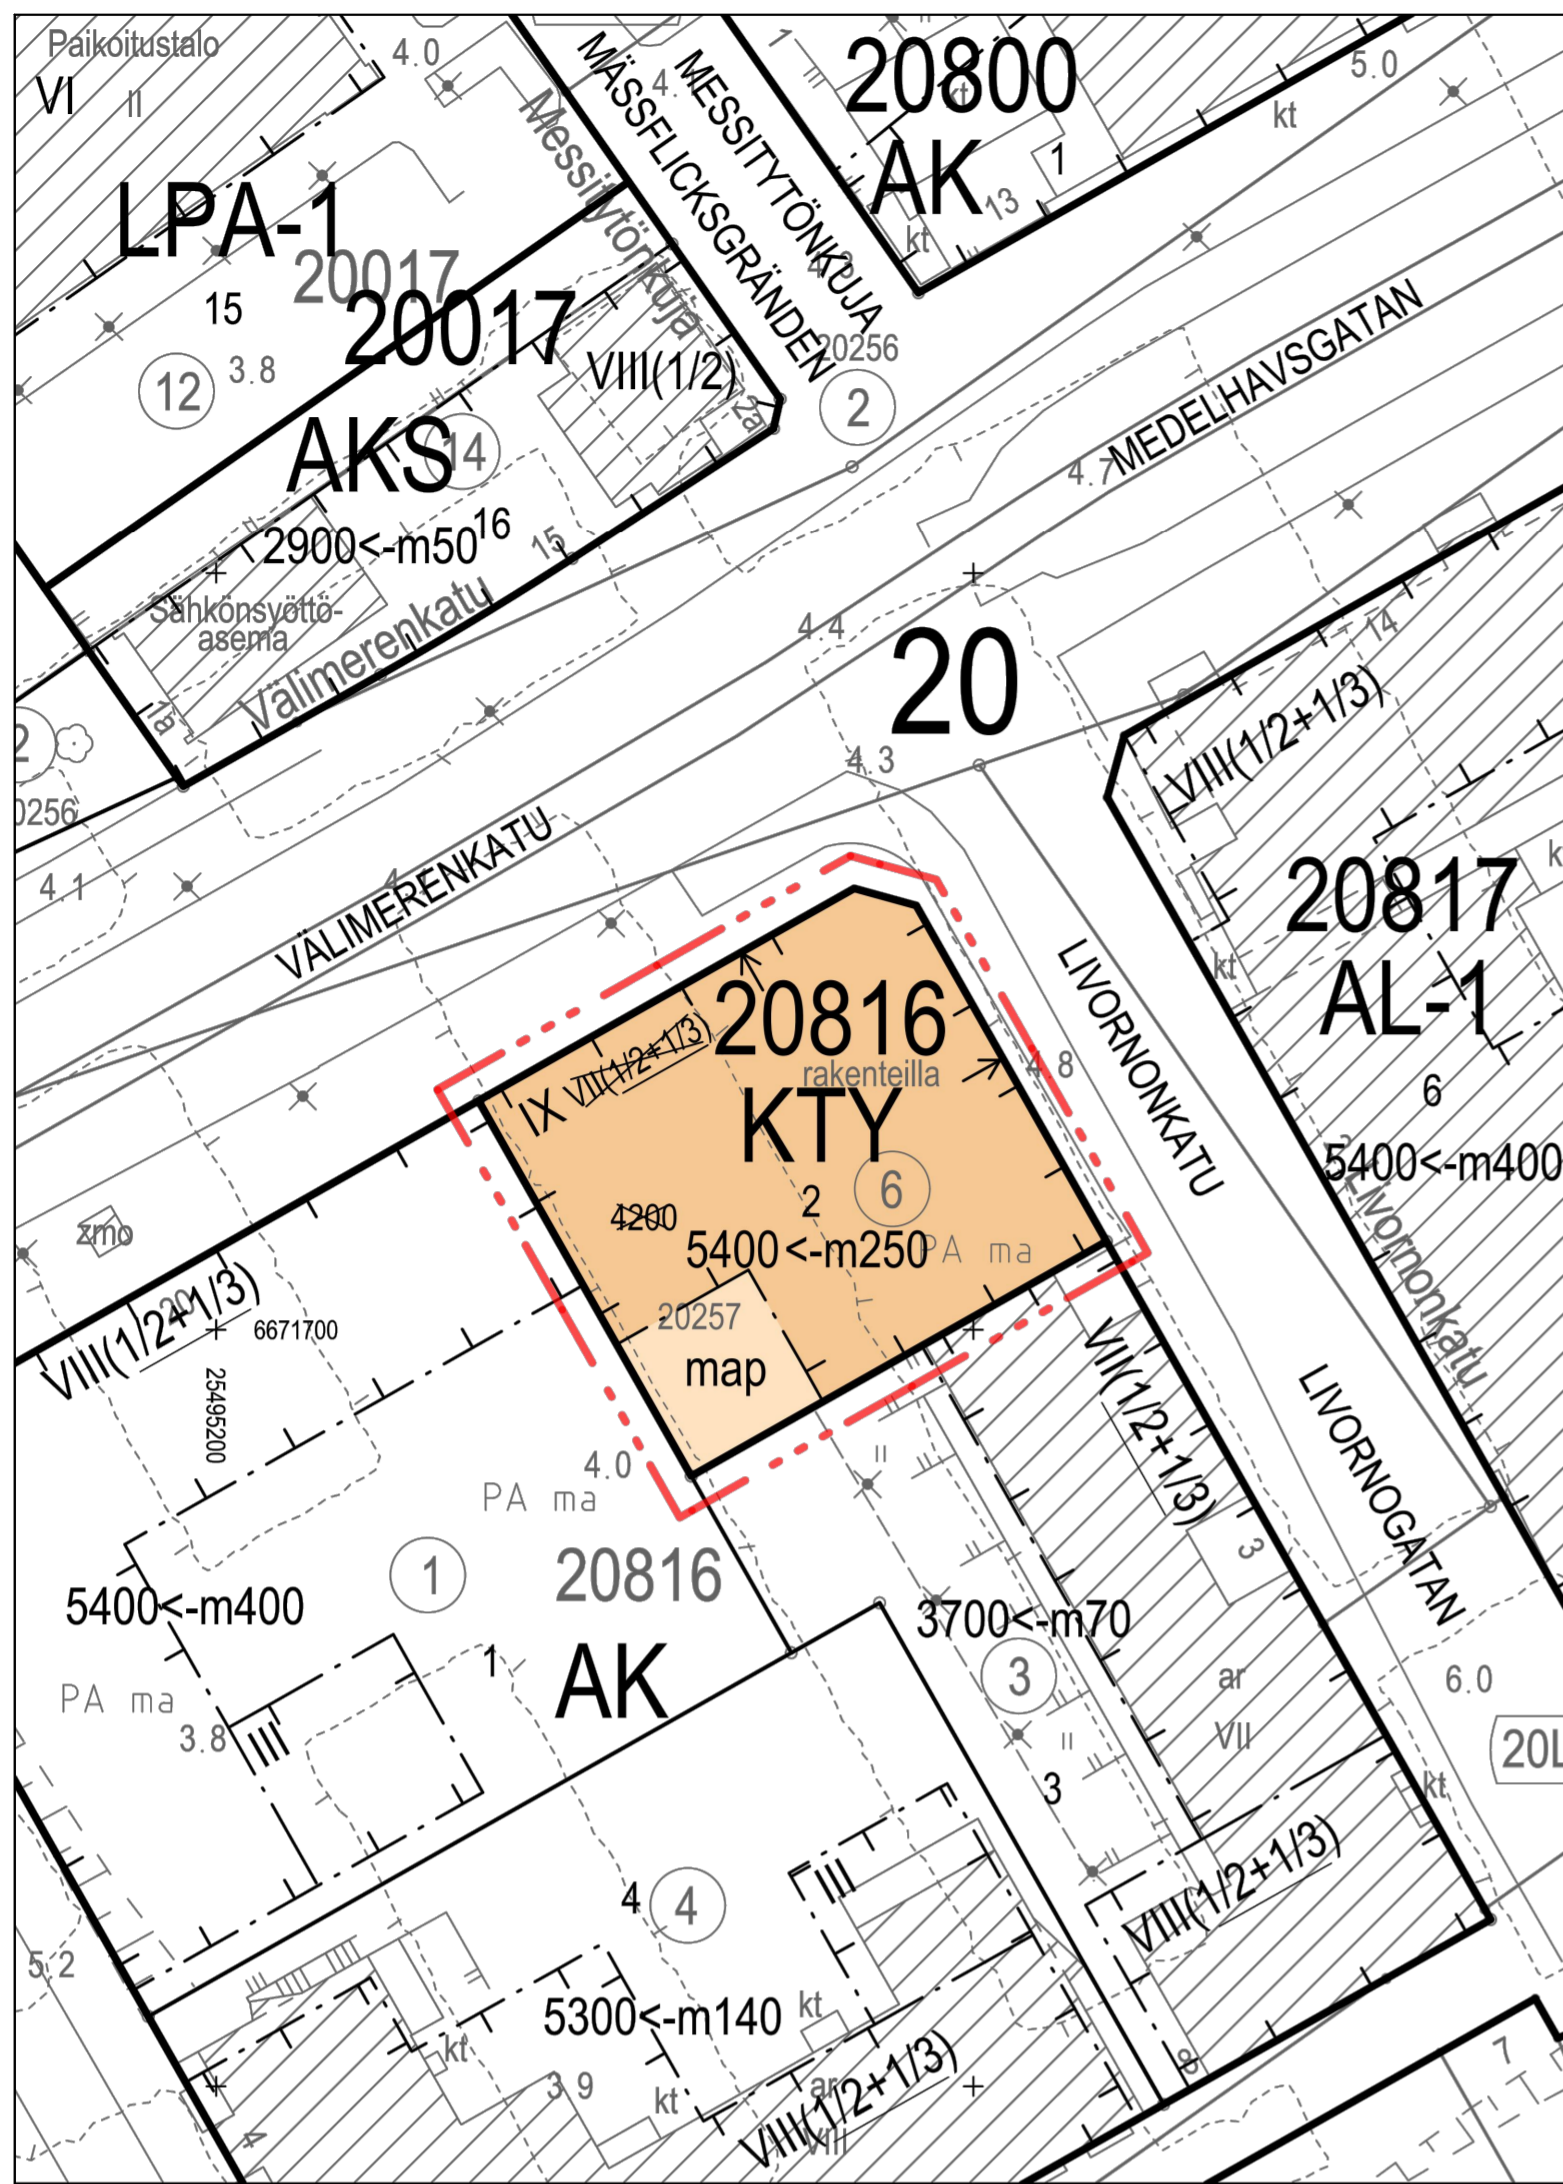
Paikoitustalo
VI
II
4.0
LPA-1
20017
15
20017
12
3.8
AKS
14
2900<-m50$^{16}$
Sähkönsyöttöasema
Välimerenkatu
Messitytönkuja
MÄSSFLICKSGRÄNDEN
MESSITYTÖNKUJA
VIII(1/2)
2a
20256
2
20800
AK
1
13
kt
5.0
kt
MEDELHAVSGATAN
4.7
15
4.4
20
4.3
1a
2
0256
4.1
VÄLIMERENKATU
14
VIII(1/2+1/3)
20817
AL-1
6
5400<-m400
Livornonkatu
kt
LIVORNONKATU
4.8
20816
rakenteilla
KTY
IX
VIII(1/2+1/3)
6
2
4200
5400<-m250
PA ma
20257
map
zmo
VIII(1/2+1/3)
6671700
25495200
4.0
PA ma
20816
1
5400<-m400
1
AK
PA ma
3.8
III
VII(1/2+1/3)
3
3700<-m70
3
ar
VII
3
LIVORNOGATAN
6.0
20L
kt
VIII(1/2+1/3)
4
4
III
5.2
5300<-m140
kt
kt
kt
3.9
ar
VIII(1/2+1/3)
VIII
7